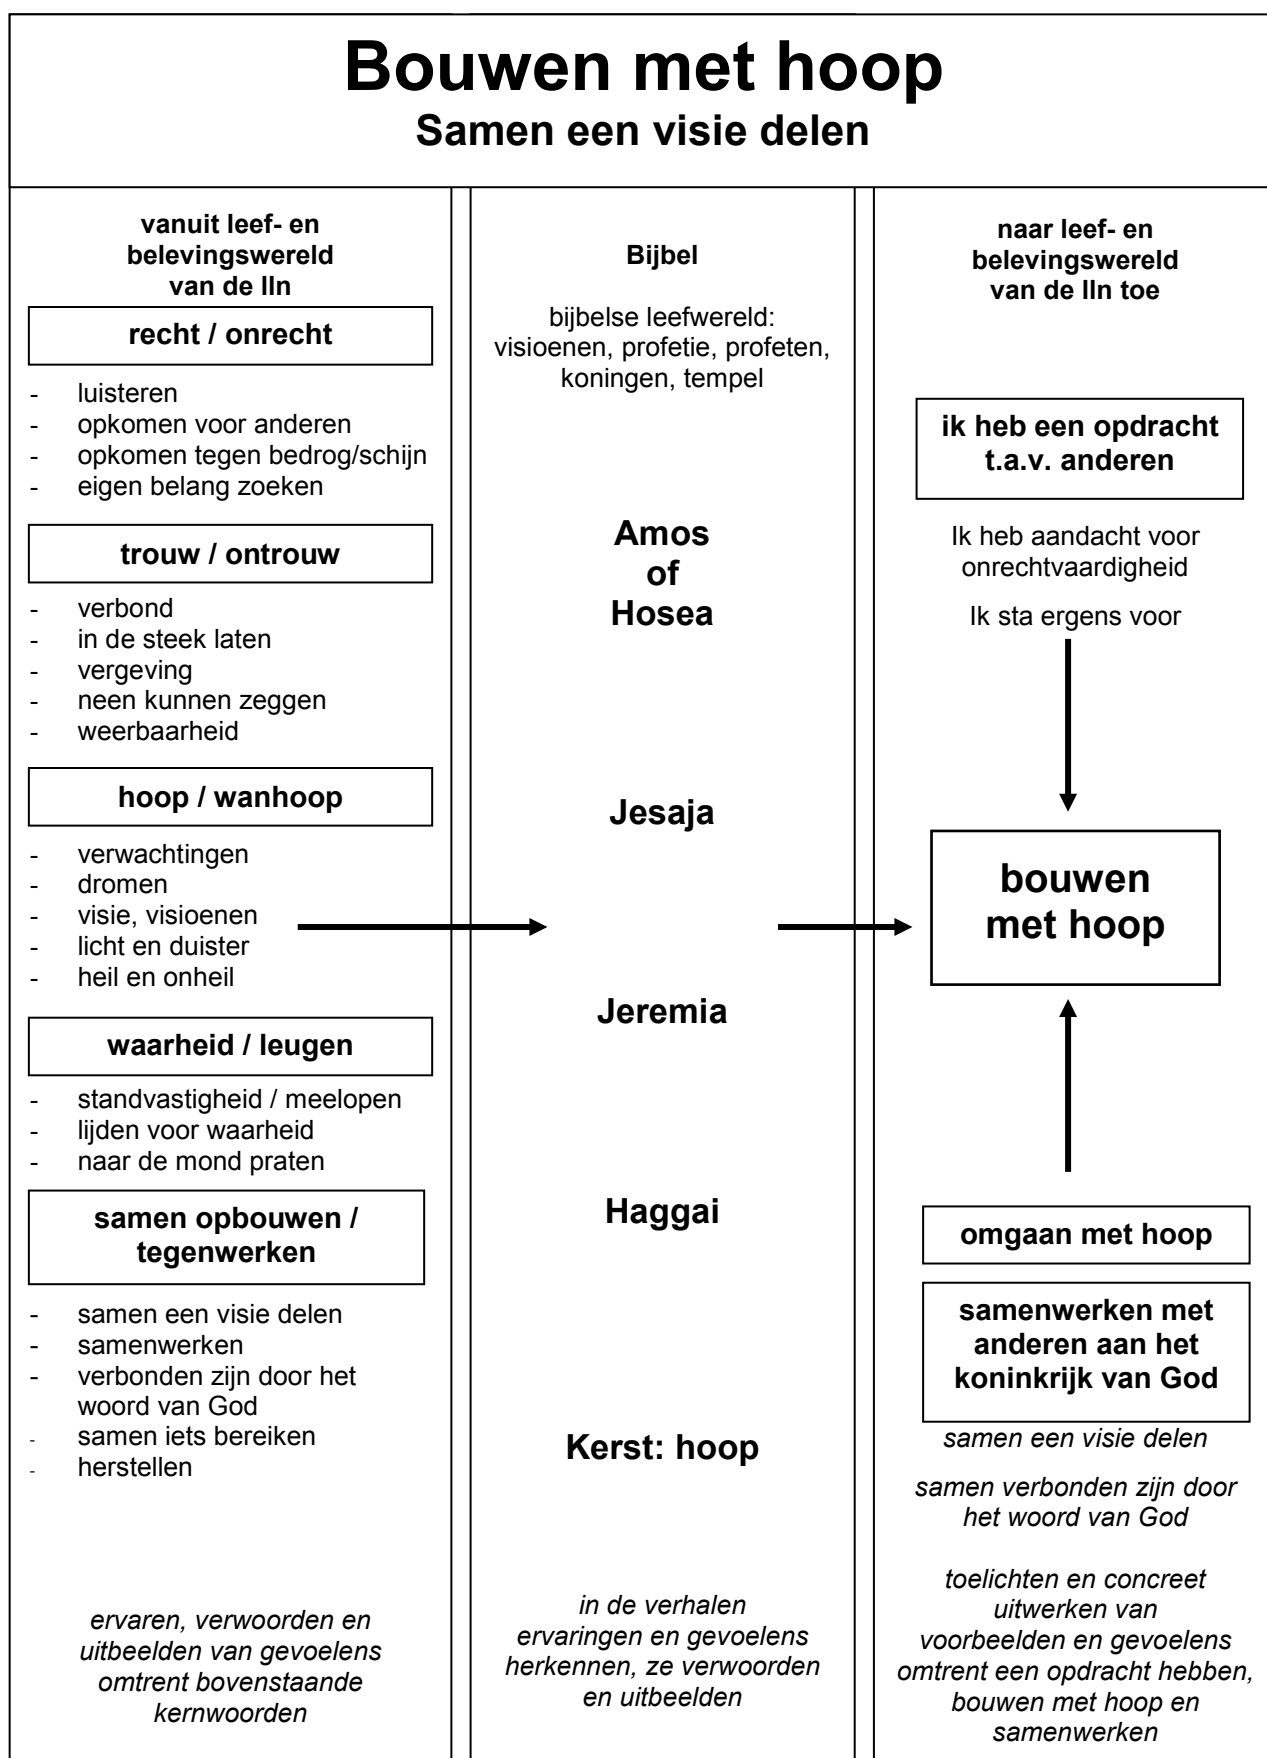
# Bouwen met hoop
## Samen een visie delen

**vanuit leef- en belevingswereld van de lln**

**recht / onrecht**

- luisteren
- opkomen voor anderen
- opkomen tegen bedrog/schijn
- eigen belang zoeken

**trouw / ontrouw**

- verbond
- in de steek laten
- vergeving
- neen kunnen zeggen
- weerbaarheid

**hoop / wanhoop**

- verwachtingen
- dromen
- visie, visioenen
- licht en duister
- heil en onheil

**waarheid / leugen**

- standvastigheid / meelopen
- lijden voor waarheid
- naar de mond praten

**samen opbouwen / tegenwerken**

- samen een visie delen
- samenwerken
- verbonden zijn door het woord van God
- samen iets bereiken
- herstellen

*ervaren, verwoorden en uitbeelden van gevoelens omtrent bovenstaande kernwoorden*

**Bijbel**

bijbelse leefwereld: visioenen, profetie, profeten, koningen, tempel

**Amos of Hosea**

**Jesaja**

**Jeremia**

**Haggai**

**Kerst: hoop**

*in de verhalen ervaringen en gevoelens herkennen, ze verwoorden en uitbeelden*

**naar leef- en belevingswereld van de lln toe**

**ik heb een opdracht t.a.v. anderen**

Ik heb aandacht voor onrechtvaardigheid

Ik sta ergens voor

**bouwen met hoop**

**omgaan met hoop**

**samenwerken met anderen aan het koninkrijk van God**

*samen een visie delen*

*samen verbonden zijn door het woord van God*

*toelichten en concreet uitwerken van voorbeelden en gevoelens omtrent een opdracht hebben, bouwen met hoop en samenwerken*